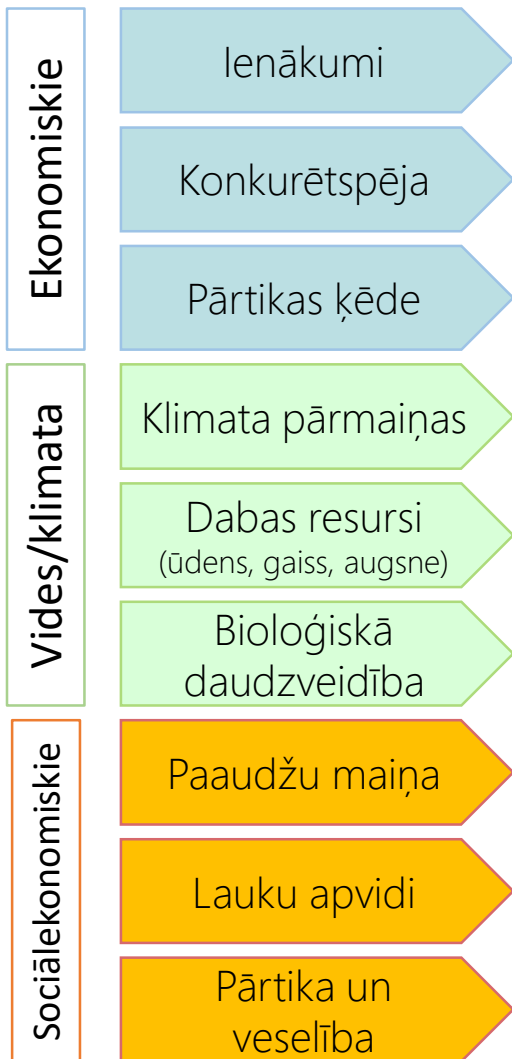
Ekonomiskie

Ienākumi

Konkurētspēja

Pārtikas ķēde

Vides/klimata

Klimata pārmaiņas

Dabas resursi
(ūdens, gaiss, augsne)

Bioloģiskā daudzveidība

Sociālekonomiskie

Paaudžu maiņa

Lauku apvidi

Pārtika un veselība